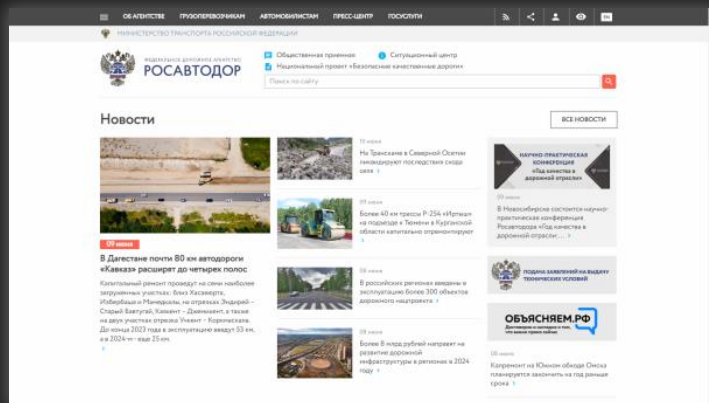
ОБ АГЕНТСТВЕ ГРУЗОПЕРЕВОЗЧИКАМ АВТОМОБИЛИСТАМ ПРЕСС-ЦЕНТР ГОСУСЛУГИ

EN

МИНИСТЕРСТВО ТРАНСПОРТА РОССИЙСКОЙ ФЕДЕРАЦИИ

ФЕДЕРАЛЬНОЕ ДОРОЖНОЕ АГЕНТСТВО
РОСАВТОДОР

Общественная приемная
Ситуационный центр
Национальный проект «Безопасные качественные дороги»

Поиск по сайту

Новости

ВСЕ НОВОСТИ

09 июня

В Дагестане почти 80 км автодороги «Кавказ» расширят до четырех полос

Капитальный ремонт проходит на семи наиболее загруженных участках: близ Хасавюрта, Избербаша и Манаскента, на отрезках Эндирей – Старый Бавтугай, Каякент – Джемикент, а также на двух участках отрезка Учкент – Корписельк. До конца 2023 года в эксплуатацию введут 53 км, а в 2024-м – еще 25 км.

11 июня

На Транскаме в Северной Осетии ликвидируют последствия схода селя

09 июня

Более 40 км трассы Р-254 «Иртыш» на подъезде к Тюмени в Курганской области капитально отремонтируют

08 июня

В российских регионах введены в эксплуатацию более 300 объектов дорожного нацпроекта

08 июня

Более 8 млрд рублей направят на развитие дорожной инфраструктуры в регионах в 2024 году

НАУЧНО-ПРАКТИЧЕСКАЯ КОНФЕРЕНЦИЯ «Год качества в дорожной отрасли»

09 июня

В Новосибирске состоится научно-практическая конференция Росавтодора «Год качества в дорожной отрасли»

ПОДАЧА ЗАЯВЛЕНИЙ НА ВЫДАЧУ ТЕХНИЧЕСКИХ УСЛОВИЙ

ОБЪЯСНЯЕМ.РФ

08 июня

Капремонт на Южном обходе Омска планируется закончить на год раньше срока